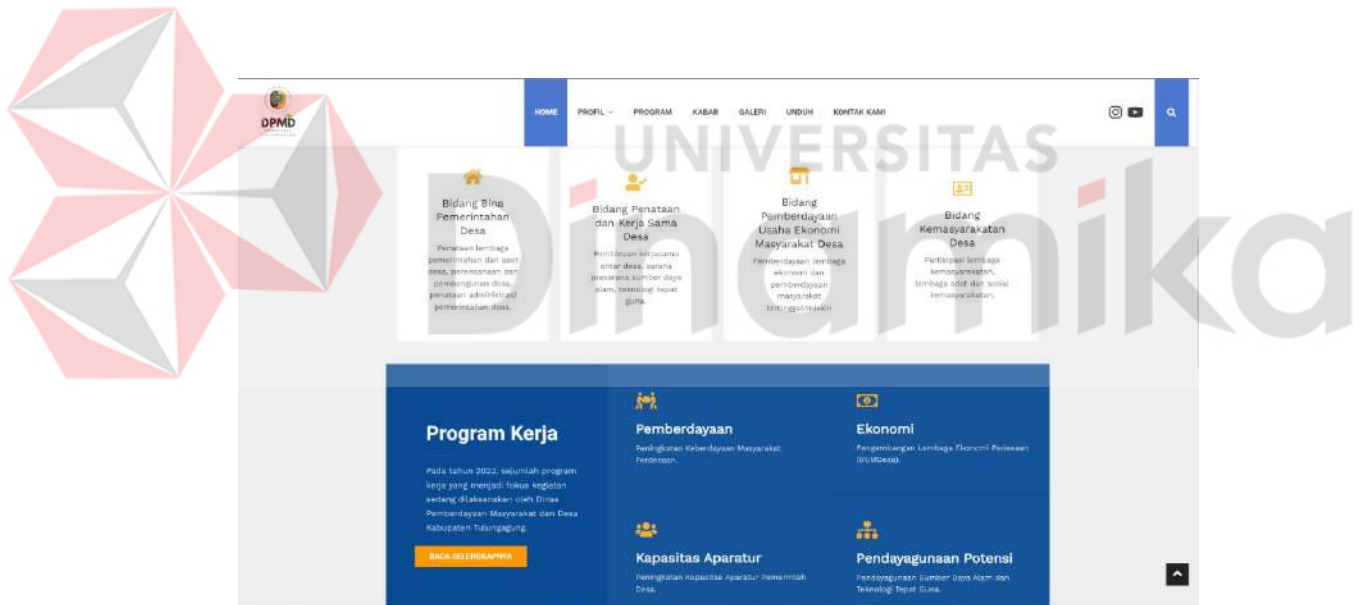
DPMD

HOME PROFIL PROGRAM KABAR GALERI UNDUH KONTAK KAMI

UNIVERSITAS Dinamika

Bidang Bina Pemerintahan Desa

Penataan lembaga pemerintahan dan aset desa, perencanaan dan pembangunan desa, penataan administrasi pemerintahan desa.

Bidang Penataan dan Kerja Sama Desa

Pembinaan kerjasama antar desa, sarana prasarana sumber daya alam, teknologi tepat guna.

Bidang Pemberdayaan Usaha Ekonomi Masyarakat Desa

Pemberdayaan lembaga ekonomi dan pemberdayaan masyarakat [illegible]

Bidang Kemasyarakatan Desa

Partisipasi lembaga kemasyarakatan, lembaga adat dan sosial kemasyarakatan.

Program Kerja

Pada tahun 2022, sejumlah program kerja yang menjadi fokus kegiatan sedang dilaksanakan oleh Dinas Pemberdayaan Masyarakat dan Desa Kabupaten Tulungagung.

BACA SELENGKAPNYA

Pemberdayaan

Peningkatan Keberdayaan Masyarakat Perdesaan.

Ekonomi

Pengembangan Lembaga Ekonomi Perdesaan (BUMDesa).

Kapasitas Aparatur

Peningkatan Kapasitas Aparatur Pemerintah Desa.

Pendayagunaan Potensi

Pendayagunaan Sumber Daya Alam dan Teknologi Tepat Guna.